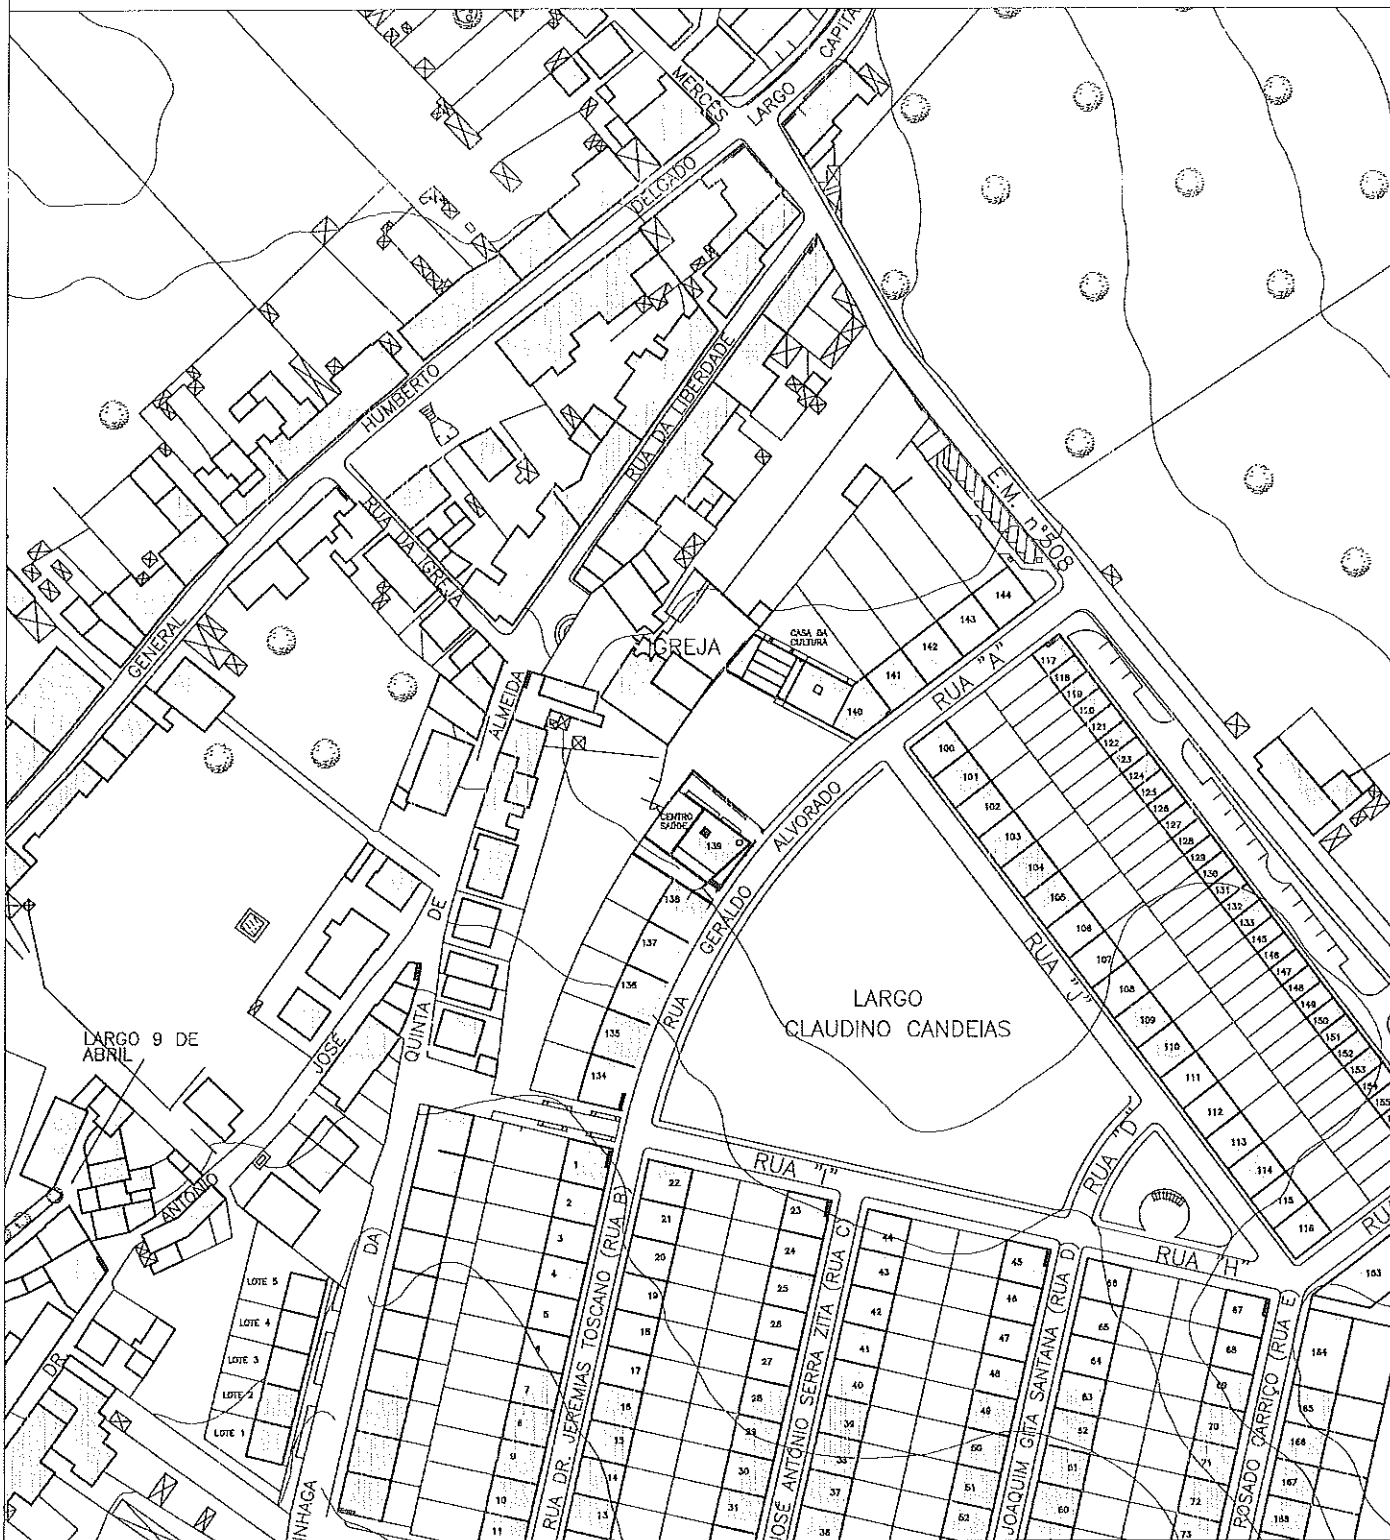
LARGO CAPITA
MERCÊS
DELGADO
HUMBERTO
GENERAL
RUA DA LIBERDADE
RUA DA IGREJA
E.M. nº308
IGREJA
CASA DA CULTURA
ALMEIDA
DE
QUINTA
JOSÉ
DA
RUA "A"
RUA "J"
RUA "D"
RUA "I"
RUA "H"
RUA GERALDO ALVORADO
CENTRO SAÚDE
LARGO CLAUDINO CANDEIAS
LARGO 9 DE ABRIL
ANTÓNIO
DR.
NHAGA
RUA DR. JEREMIAS TOSCANO (RUA B)
JOSÉ ANTÓNIO SERRA ZITA (RUA C)
JOAQUIM GITA SANTANA (RUA D)
POSADO CARRIÇO (RUA E)
LOTE 5
LOTE 4
LOTE 3
LOTE 2
LOTE 1
1
2
3
4
5
6
7
8
9
10
11
13
14
15
16
17
18
19
20
21
22
23
24
25
26
27
28
29
30
31
33
35
37
38
39
40
41
42
43
44
45
46
47
48
49
50
51
52
53
60
61
62
63
64
65
66
67
68
69
70
71
72
73
100
101
102
103
104
105
106
107
108
109
110
111
112
113
114
115
116
117
118
119
120
121
122
123
124
125
126
127
128
129
130
131
132
133
134
135
136
137
138
139
140
141
142
143
144
145
146
147
148
149
150
151
152
153
154
155
163
164
165
166
167
168
RU